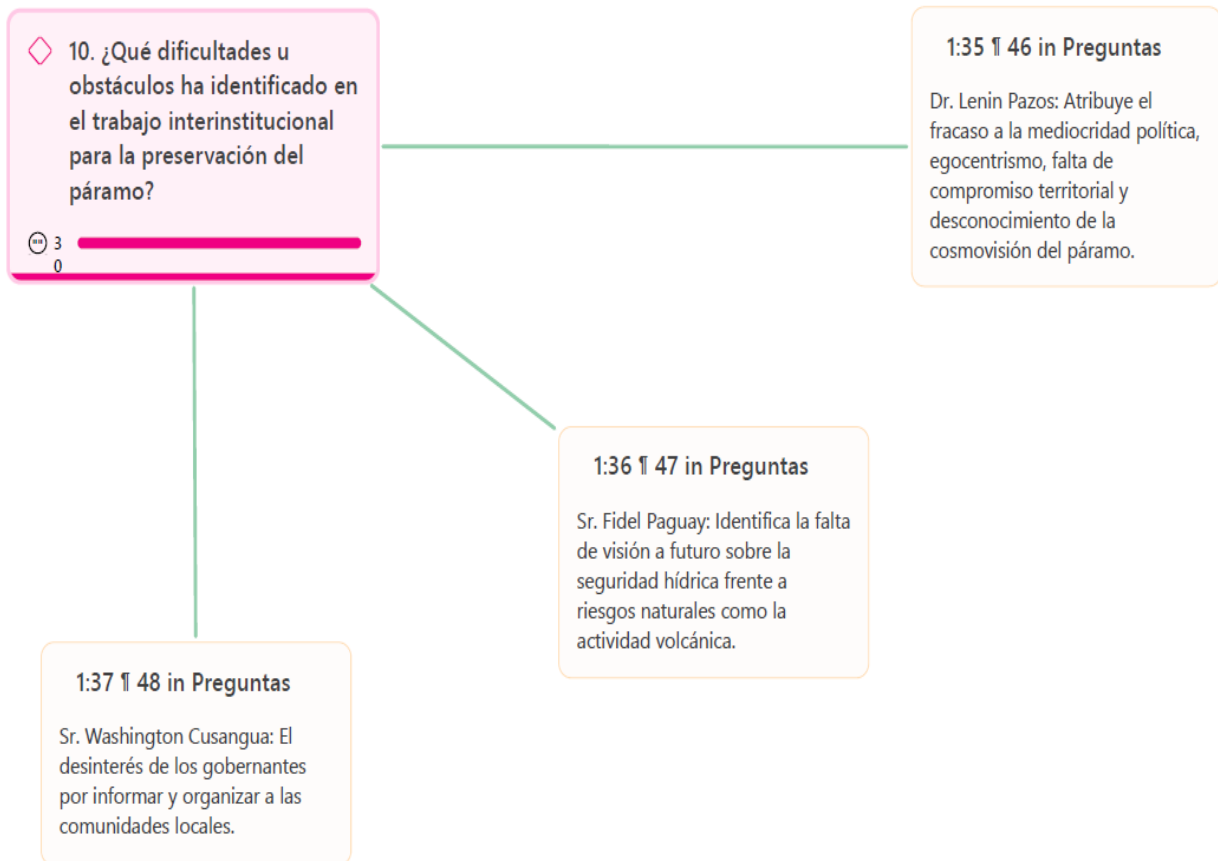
10. ¿Qué dificultades u obstáculos ha identificado en el trabajo interinstitucional para la preservación del páramo?

3
0

1:35 ¶ 46 in Preguntas

Dr. Lenin Pazos: Atribuye el fracaso a la mediocridad política, egocentrismo, falta de compromiso territorial y desconocimiento de la cosmovisión del páramo.

1:36 ¶ 47 in Preguntas

Sr. Fidel Paguay: Identifica la falta de visión a futuro sobre la seguridad hídrica frente a riesgos naturales como la actividad volcánica.

1:37 ¶ 48 in Preguntas

Sr. Washington Cusangua: El desinterés de los gobernantes por informar y organizar a las comunidades locales.